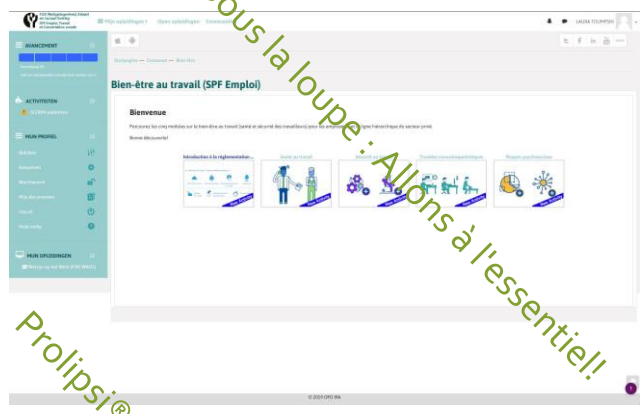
Sous la loupe : Allons à l'essentiel!

Prolipsi®

Bien-être au travail (SPF Emploi)

Bienvenue

AVANCEMENT

ACTIVITEITEN

MIJN PROFIEL

MIJN OPLEIDINGEN

Mijn opleidingen

Open opleidingen

LAURA TOURPISH

Introduction à la réglementation

Santé au travail

Sécurité au travail

Troubles musculosquelettiques

Risques psychosociaux

© 2020 OPO IPA